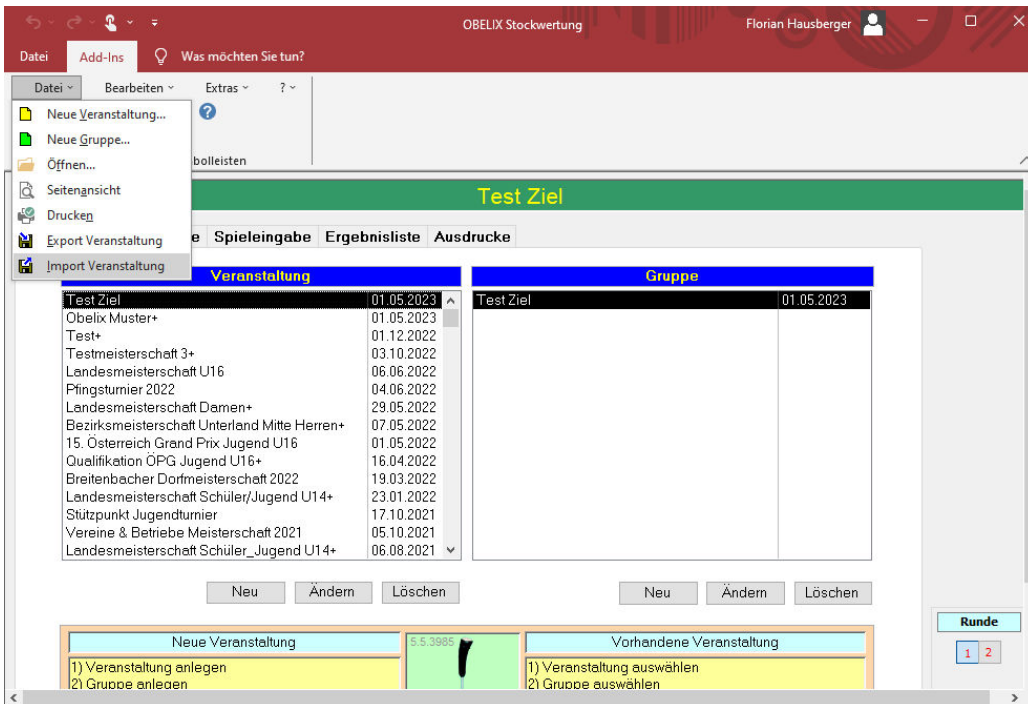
OBELIX Stockwertung
Florian Hausberger

Datei Add-Ins Was möchten Sie tun?

Datei Bearbeiten Extras ?

Neue Veranstaltung...
Neue Gruppe...
Öffnen...
Seitenansicht
Drucken
Export Veranstaltung
Import Veranstaltung

bolleisten

Test Ziel

e Spieleingabe Ergebnisliste Ausdrucke

Veranstaltung

| | |
|---|---|
| Test Ziel | 01.05.2023 |
| Obelix Muster+ | 01.05.2023 |
| Test+ | 01.12.2022 |
| Testmeisterschaft 3+ | 03.10.2022 |
| Landesmeisterschaft U16 | 06.06.2022 |
| Pfingsturnier 2022 | 04.06.2022 |
| Landesmeisterschaft Damen+ | 29.05.2022 |
| Bezirksmeisterschaft Unterland Mitte Herren+ | 07.05.2022 |
| 15. Österreich Grand Prix Jugend U16 | 01.05.2022 |
| Qualifikation ÖPG Jugend U16+ | 16.04.2022 |
| Breitenbacher Dorfmeisterschaft 2022 | 19.03.2022 |
| Landesmeisterschaft Schüler/Jugend U14+ | 23.01.2022 |
| Stützpunkt Jugendturnier | 17.10.2021 |
| Vereine & Betriebe Meisterschaft 2021 | 05.10.2021 |
| Landesmeisterschaft Schüler_Jugend U14+ | 06.08.2021 |

Gruppe

| | |
|---|---|
| Test Ziel | 01.05.2023 |

Neu Ändern Löschen

Neu Ändern Löschen

Runde
1 2

Neue Veranstaltung
1) Veranstaltung anlegen
2) Gruppe anlegen

5.5.3985

Vorhandene Veranstaltung
1) Veranstaltung auswählen
2) Gruppe auswählen